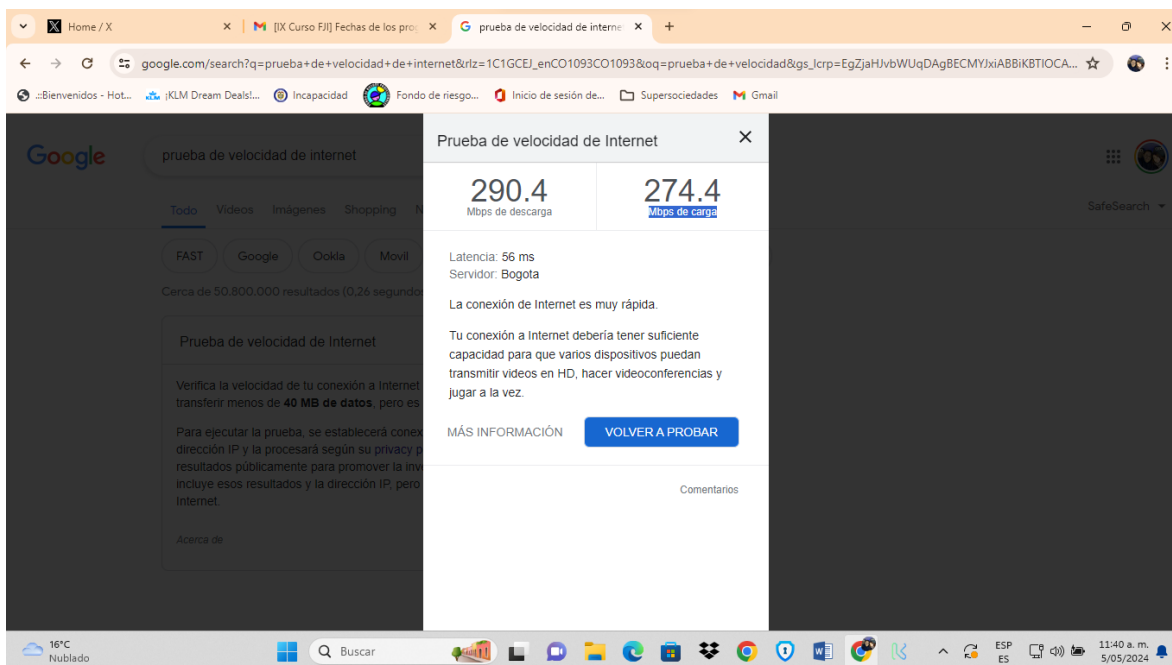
Home / X
[IX Curso FJI] Fechas de los pro
prueba de velocidad de interne

google.com/search?q=prueba+de+velocidad+de+internet&rlz=1C1GCEJ_enCO1093CO1093&oq=prueba+de+velocidad&gs_lcrp=EgZjaHJvbWUqDAgBECMYJxiABBiKBTIOCA...

.::Bienvenidos - Hot... ¡KLM Dream Deals!... Incapacidad Fondo de riesgo... Inicio de sesión de... Supersociedades Gmail

Google
prueba de velocidad de internet

Todo Videos Imágenes Shopping N

FAST Google Ookla Movil

Cerca de 50.800.000 resultados (0,26 segundos

Prueba de velocidad de Internet

Verifica la velocidad de tu conexión a Internet transferir menos de **40 MB de datos**, pero es

Para ejecutar la prueba, se establecerá conex dirección IP y la procesará según su privacy p resultados públicamente para promover la inv incluye esos resultados y la dirección IP, pero Internet.

Acerca de

SafeSearch

Prueba de velocidad de Internet

290.4
Mbps de descarga

274.4
Mbps de carga

Latencia: 56 ms
Servidor: Bogota

La conexión de Internet es muy rápida.

Tu conexión a Internet debería tener suficiente capacidad para que varios dispositivos puedan transmitir videos en HD, hacer videoconferencias y jugar a la vez.

MÁS INFORMACIÓN
VOLVER A PROBAR

Comentarios

16°C
Nublado
Buscar
ESP
ES
11:40 a. m.
5/05/2024